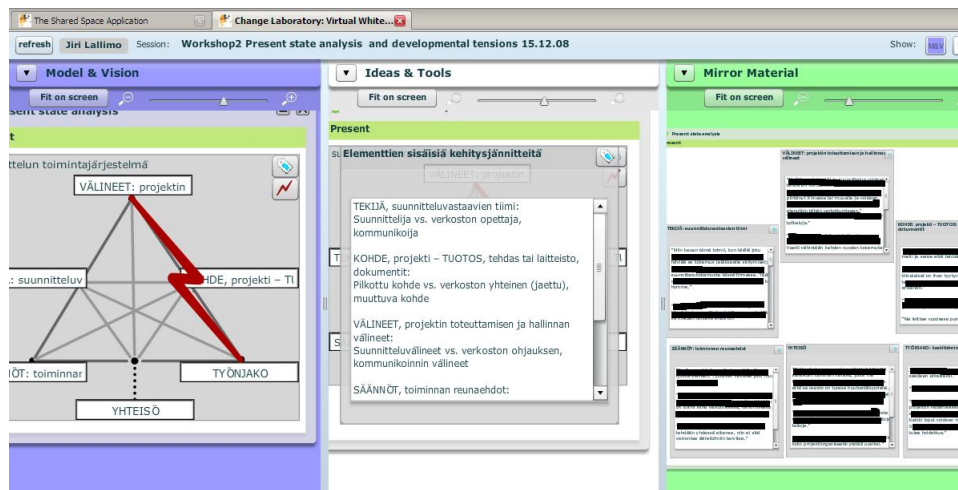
The Shared Space Application
Change Laboratory: Virtual White...

refresh Jiri Lallimo Session: Workshop2 Present state analysis and developmental tensions 15.12.08

Show: M&V

Model & Vision
Fit on screen
sent state analysis
t
ttelun toimintajärjestelmä
VÄLINEET: projektin
: suunnitteluv
HDE, projekti – T
ÖT: toiminnar
TYÖNJAKO
YHTEISÖ

Ideas & Tools
Fit on screen
Present
Elementtien sisäisiä kehitysjännitteitä
VÄLINEET: projektin
TEKIJÄ, suunnitteluvastaavien tiimi: Suunnittelija vs. verkoston opettaja, kommunikoija

KOHDE, projekti – TUOTOS, tehdas tai laitteisto, dokumentit: Pilkottu kohde vs. verkoston yhteinen (jaettu), muuttuva kohde

VÄLINEET, projektin toteuttamisen ja hallinnan välineet: Suunnitteluvälineet vs. verkoston ohjauksen, kommunikoinnin välineet

SÄÄNNÖT, toiminnan reunaehdot:

Mirror Material
Fit on screen
Present state analysis
VÄLINEET: projektin toteuttamisen ja hallinnan välineet
TEKIJÄ: suunnitteluvastaavien tiimi
KOHDE, projekti – TUOTOS dokumentit
SÄÄNNÖT: toiminnan reunaehdot
YHTEISÖ
TYÖNJAKO